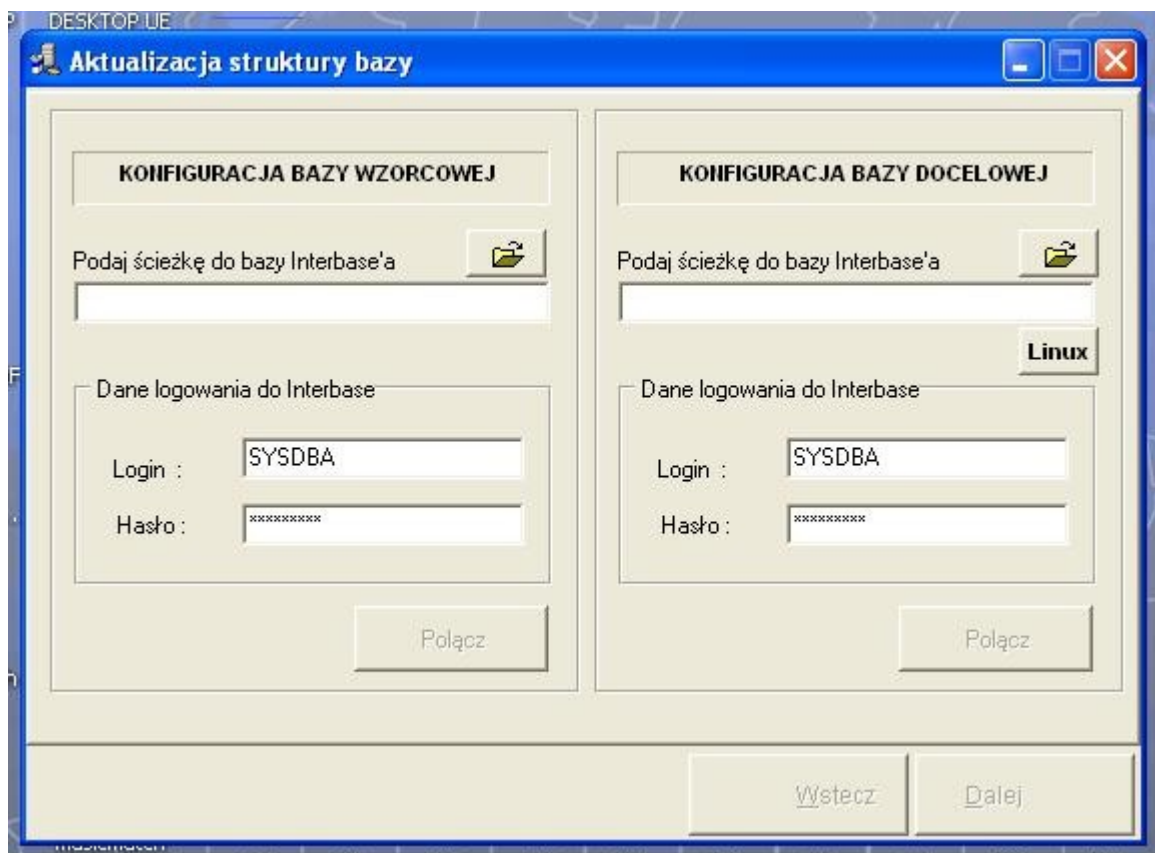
DESKTOP UE

Aktualizacja struktury bazy

KONFIGURACJA BAZY WZORCOWEJ

Podaj ścieżkę do bazy Interbase'a

Dane logowania do Interbase

Login : SYSDBA

Hasło : *********

Połącz

KONFIGURACJA BAZY DOCELOWEJ

Podaj ścieżkę do bazy Interbase'a

Linux

Dane logowania do Interbase

Login : SYSDBA

Hasło : *********

Połącz

Wstecz

Dalej